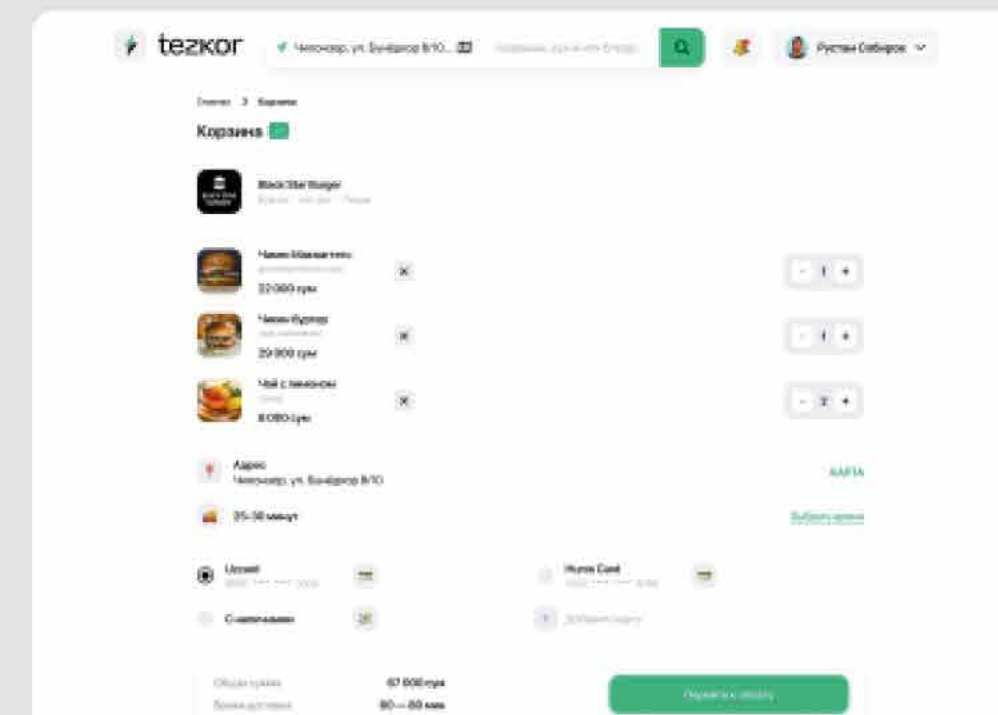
tezkor

Чиланзар, ул. Бунёдкор 8/10...

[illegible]

Рустам Сабиров

Главная > Корзина

Корзина

Black Star Burger

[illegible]

Чикен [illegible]

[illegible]

22 000 сум

Чикен бургер

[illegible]

20 000 сум

Чай с лимоном

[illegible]

8 000 сум

- 1 +

- 1 +

- 2 +

Адрес

Чиланзар, ул. Бунёдкор 8/10

КАРТА

35-30 минут

Выбрать время

Uzcard

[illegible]

Humo Card

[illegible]

С наличными

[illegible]

Общая сумма

67 000 сум

Время доставки

30 — 60 мин

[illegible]